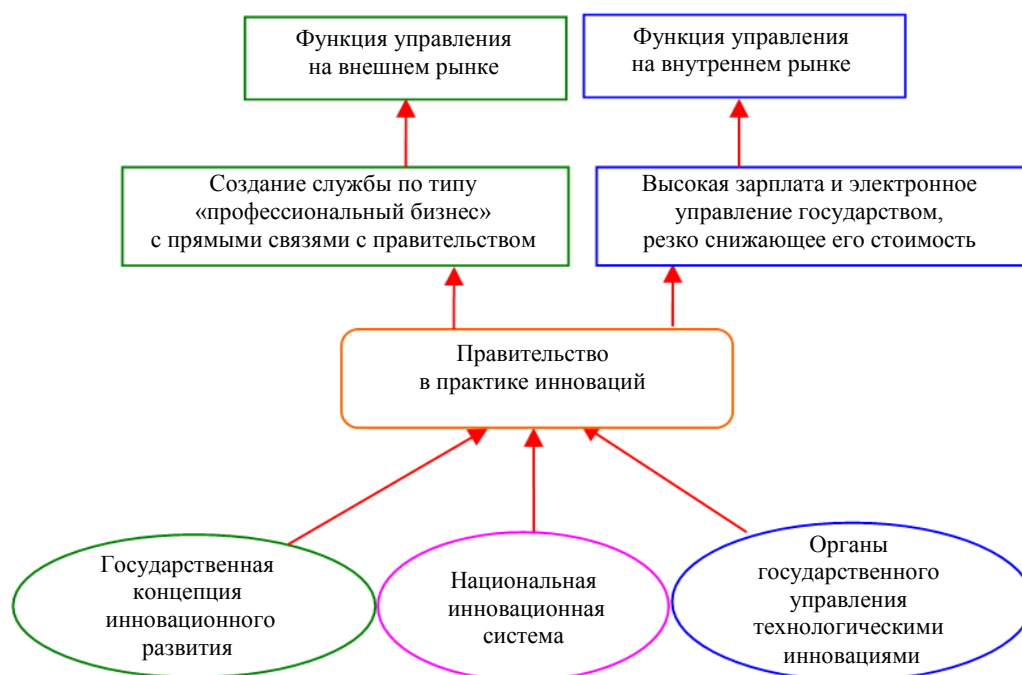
Функция управления на внешнем рынке

Функция управления на внутреннем рынке

Создание службы по типу «профессиональный бизнес» с прямыми связями с правительством

Высокая зарплата и электронное управление государством, резко снижающее его стоимость

Правительство в практике инноваций

Государственная концепция инновационного развития

Национальная инновационная система

Органы государственного управления технологическими инновациями